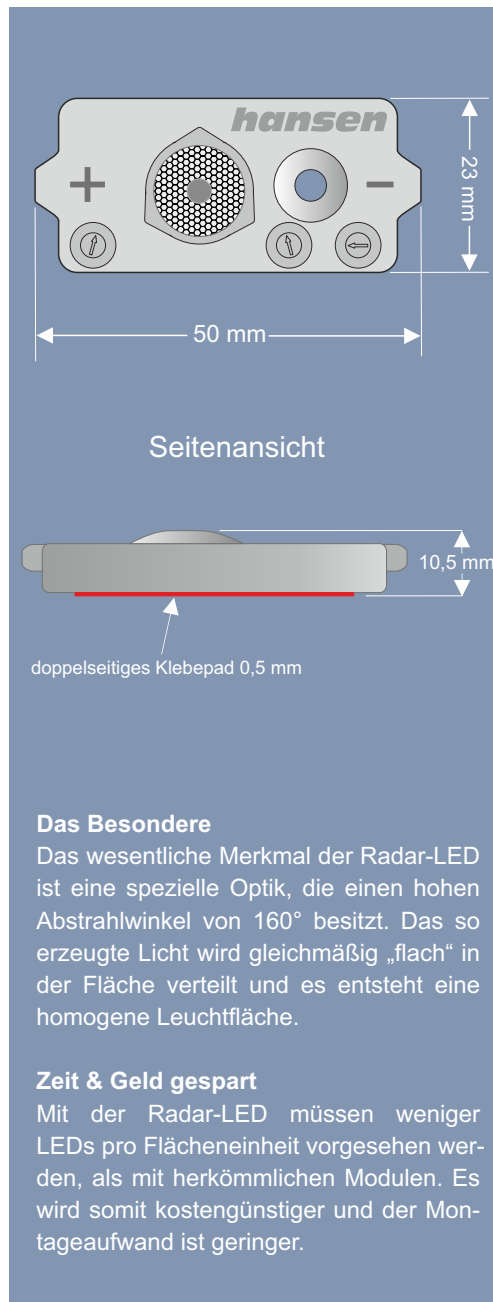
hansen

+

−

23 mm

50 mm

Seitenansicht

10,5 mm

doppelseitiges Klebepad 0,5 mm

**Das Besondere**
Das wesentliche Merkmal der Radar-LED ist eine spezielle Optik, die einen hohen Abstrahlwinkel von 160° besitzt. Das so erzeugte Licht wird gleichmäßig „flach“ in der Fläche verteilt und es entsteht eine homogene Leuchtfläche.

**Zeit & Geld gespart**
Mit der Radar-LED müssen weniger LEDs pro Flächeneinheit vorgesehen werden, als mit herkömmlichen Modulen. Es wird somit kostengünstiger und der Montageaufwand ist geringer.